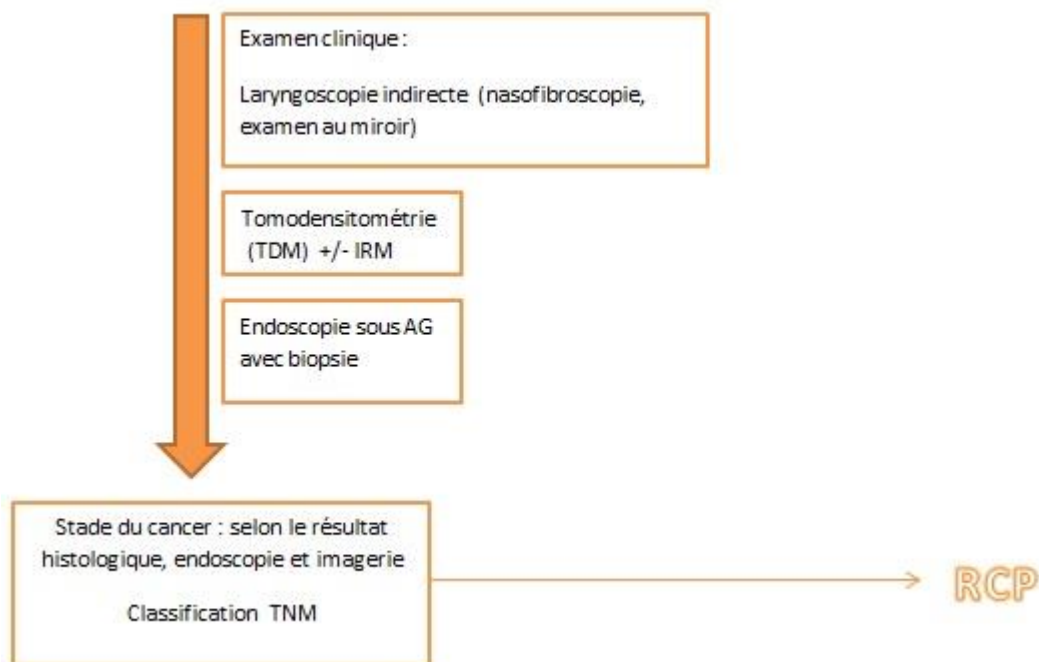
Examen clinique :

Laryngoscopie indirecte (nasofibroscopie, examen au miroir)

Tomodensitométrie (TDM) +/- IRM

Endoscopie sous AG avec biopsie

Stade du cancer : selon le résultat histologique, endoscopie et imagerie

Classification TNM

RCP